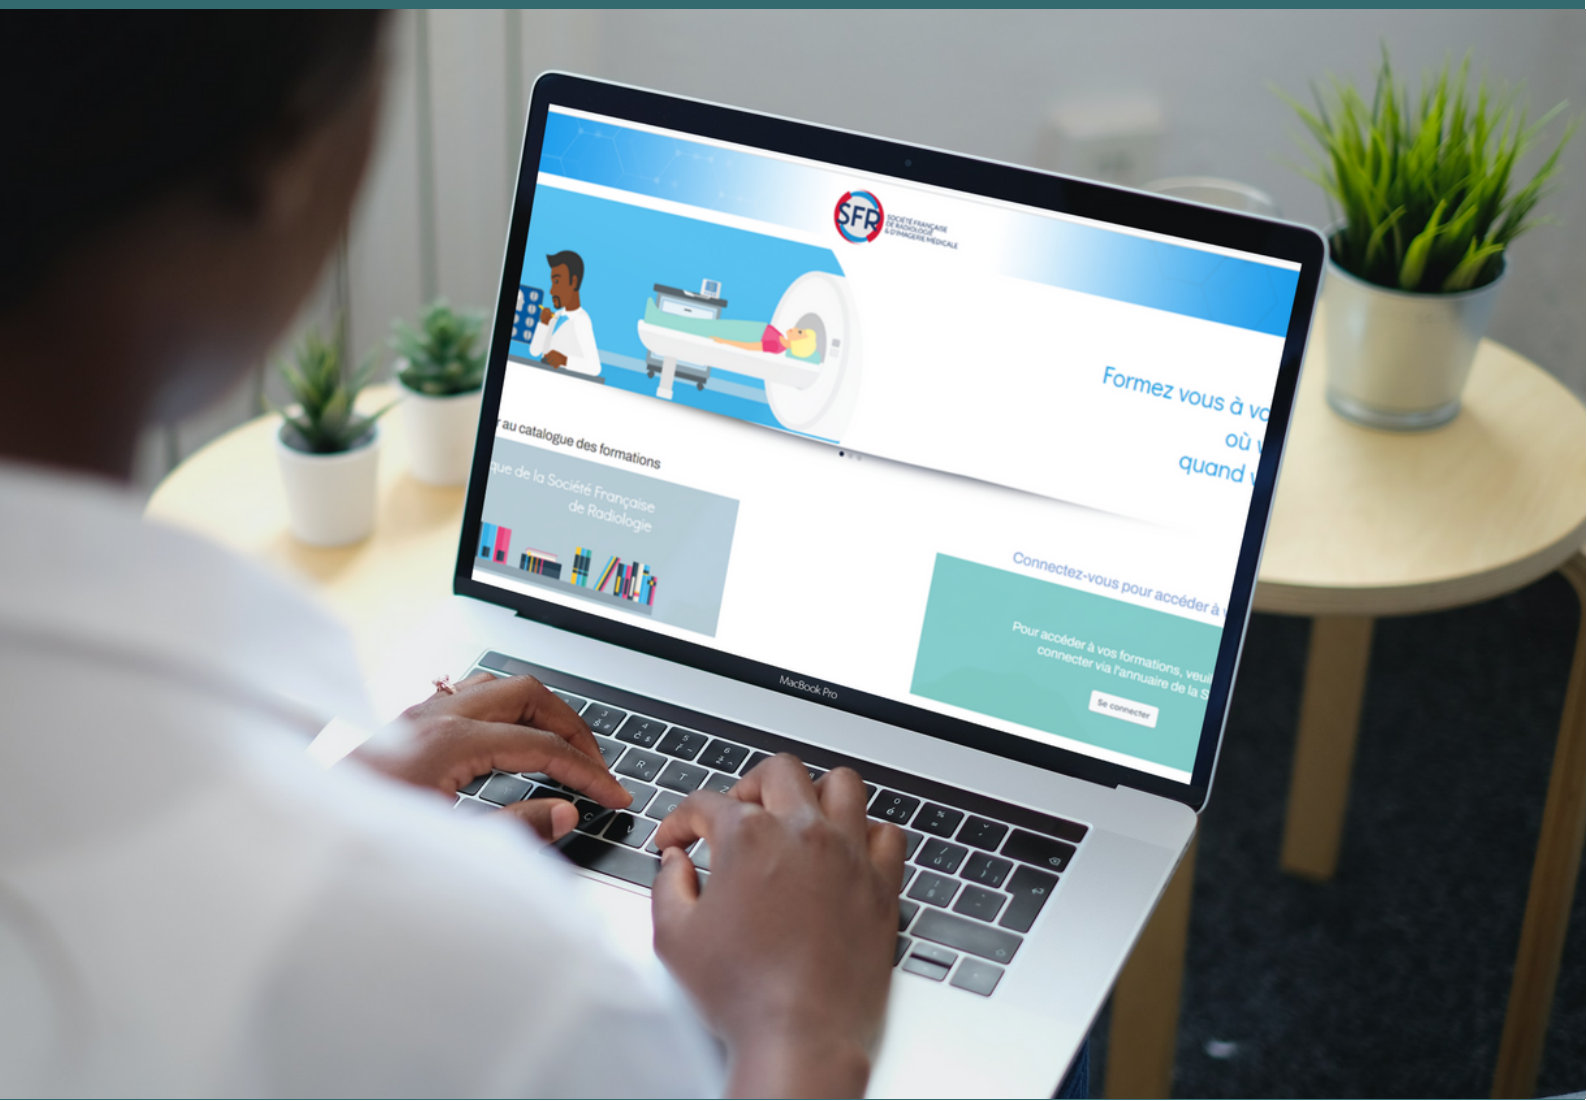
SFR SOCIÉTÉ FRANÇAISE DE RADIOLOGIE & D'IMAGERIE MÉDICALE

Formez vous à vo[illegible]
où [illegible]
quand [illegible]

r au catalogue des formations

que de la Société Française de Radiologie

Connectez-vous pour accéder à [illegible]

Pour accéder à vos formations, veu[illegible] connecter via l'annuaire de la S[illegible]

Se connecter

MacBook Pro